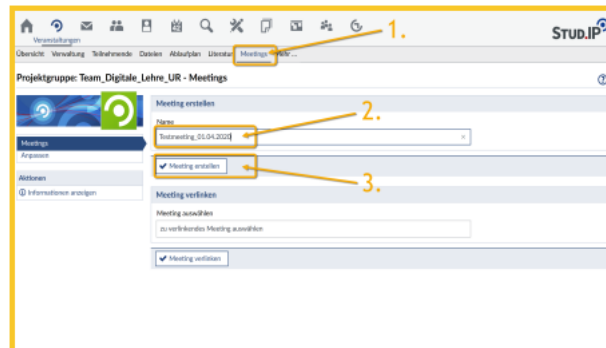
Veranstaltungen

Stud.IP

1.

Übersicht Verwaltung Teilnehmende Dateien Ablaufplan Literatur Meetings Mehr ...

Projektgruppe: Team_Digitale_Lehre_UR - Meetings

Meetings
Anpassen

Aktionen
Informationen anzeigen

Meeting erstellen

Name

Testmeeting_01.04.2020

2.

Meeting erstellen

3.

Meeting verlinken

Meeting auswählen

zu verlinkendes Meeting auswählen

Meeting verlinken